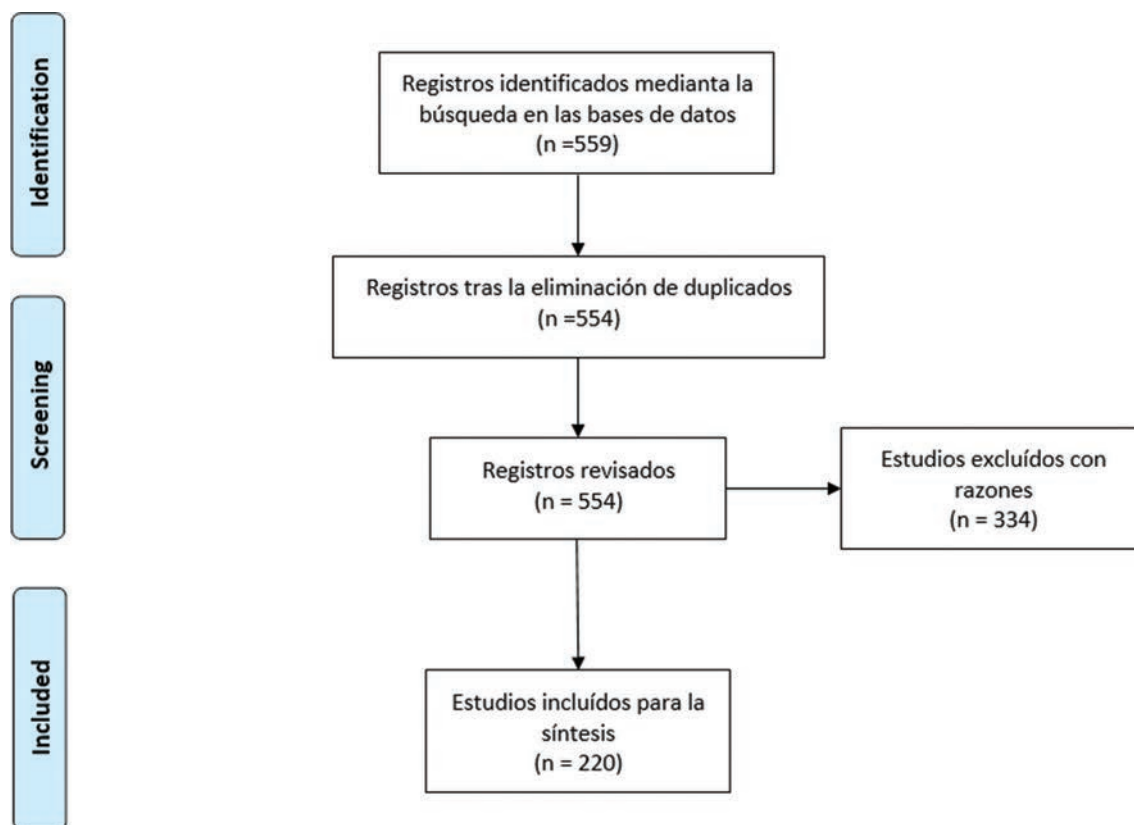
Identification

Registros identificados medianta la búsqueda en las bases de datos
(n =559)

Registros tras la eliminación de duplicados
(n =554)

Screening

Registros revisados
(n = 554)

Estudios excluídos con razones
(n = 334)

Included

Estudios incluídos para la síntesis
(n = 220)